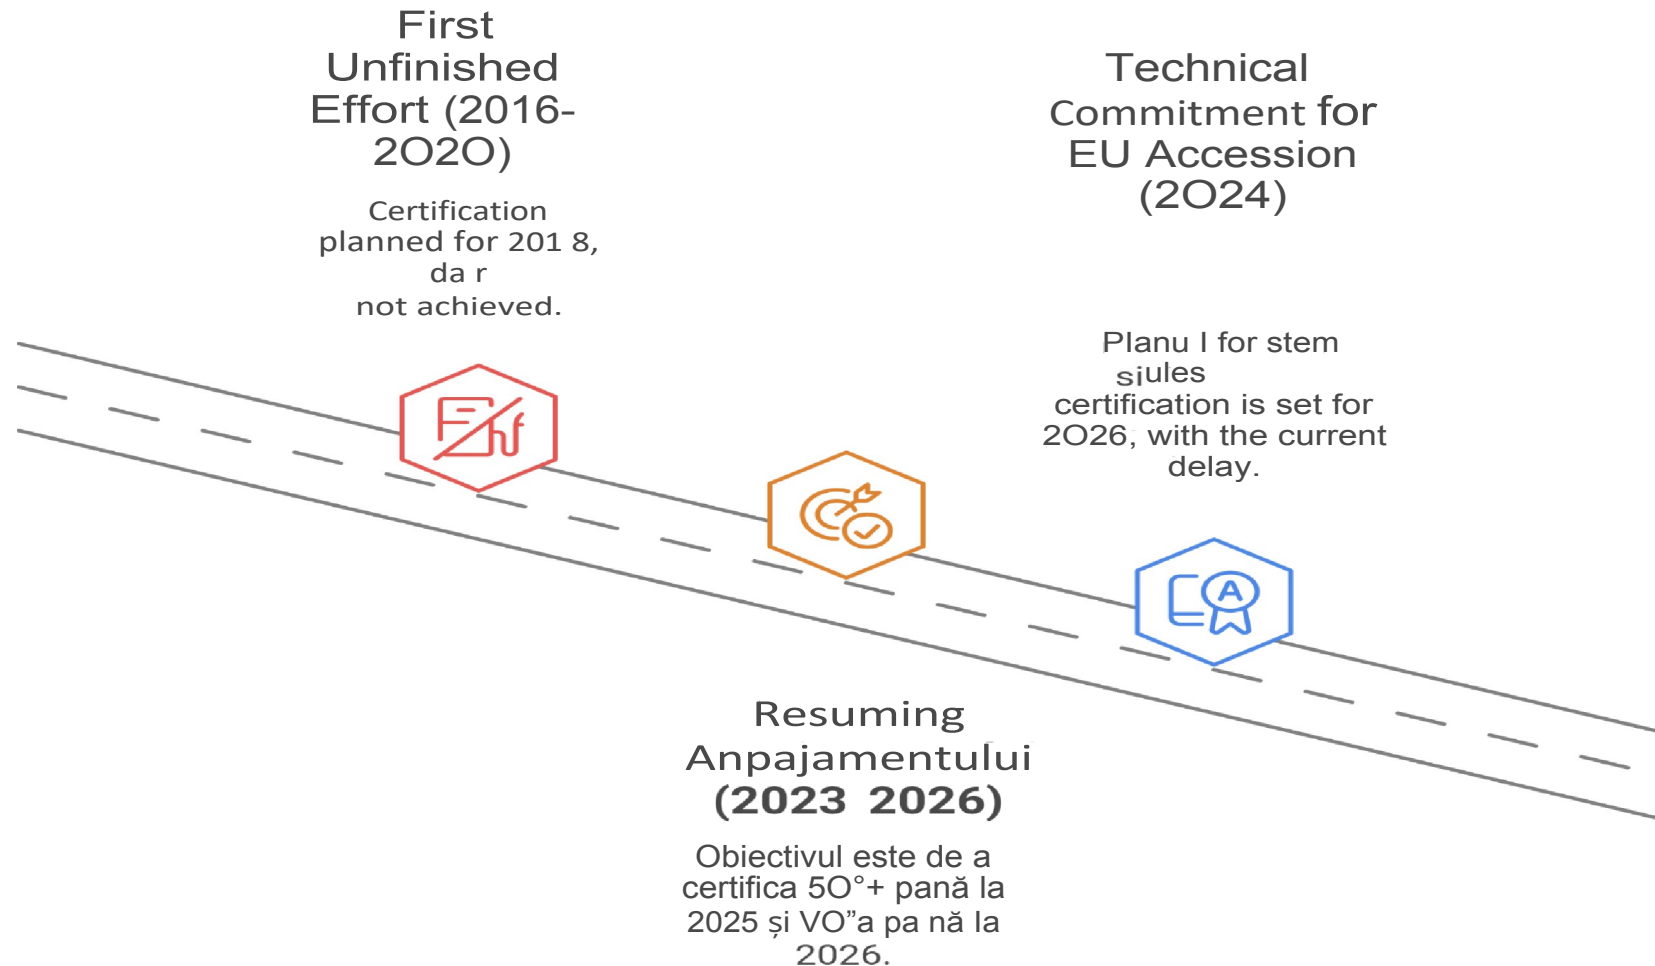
First Unfinished Effort (2016-2O2O)

Certification planned for 201 8, da r not achieved.

Technical Commitment for EU Accession (2O24)

Planu l for stem siules certification is set for 2O26, with the current delay.

Resuming Anpajamentului (2023 2026)

Obiectivul este de a certifica 5O°+ pană la 2025 și VO"a pa nă la 2026.